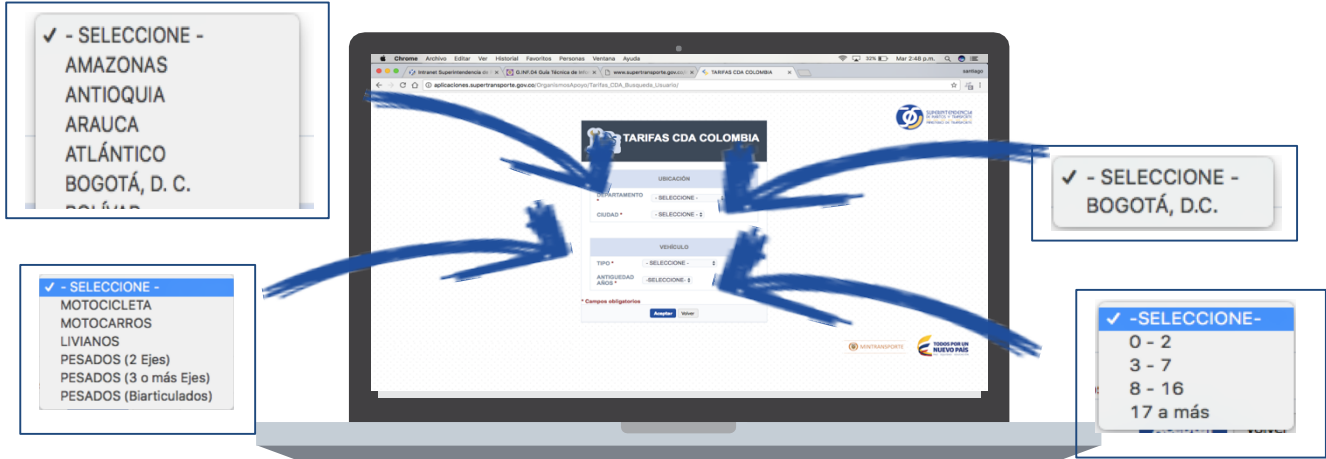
✓ - SELECCIONE -
AMAZONAS
ANTIOQUIA
ARAUCA
ATLÁNTICO
BOGOTÁ, D. C.
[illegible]

Chrome Archivo Editar Ver Historial Favoritos Personas Ventana Ayuda
30% Mar 2:48 p.m.
Intranet Superintendencia de
G.INF.04 Guía Técnica de Info
www.supertransporte.gov.co
TARIFAS CDA COLOMBIA
santiago
aplicaciones.supertransporte.gov.co/OrganismosApoyo/Tarifas_CDA_Busqueda_Usuario/

SUPERINTENDENCIA DE PUERTOS Y TRANSPORTE

TARIFAS CDA COLOMBIA

UBICACIÓN
DEPARTAMENTO *
- SELECCIONE -
CIUDAD *
- SELECCIONE -

VEHÍCULO
TIPO *
- SELECCIONE -
ANTIGUEDAD AÑOS *
-SELECCIONE-

* Campos obligatorios

Aceptar
Volver

MINTRANSPORTE
TODOS POR UN NUEVO PAÍS

✓ - SELECCIONE -
BOGOTÁ, D.C.

✓ - SELECCIONE -
MOTOCICLETA
MOTOCARROS
LIVIANOS
PESADOS (2 Ejes)
PESADOS (3 o más Ejes)
PESADOS (Biarticulados)

✓ -SELECCIONE-
0 - 2
3 - 7
8 - 16
17 a más
Volver